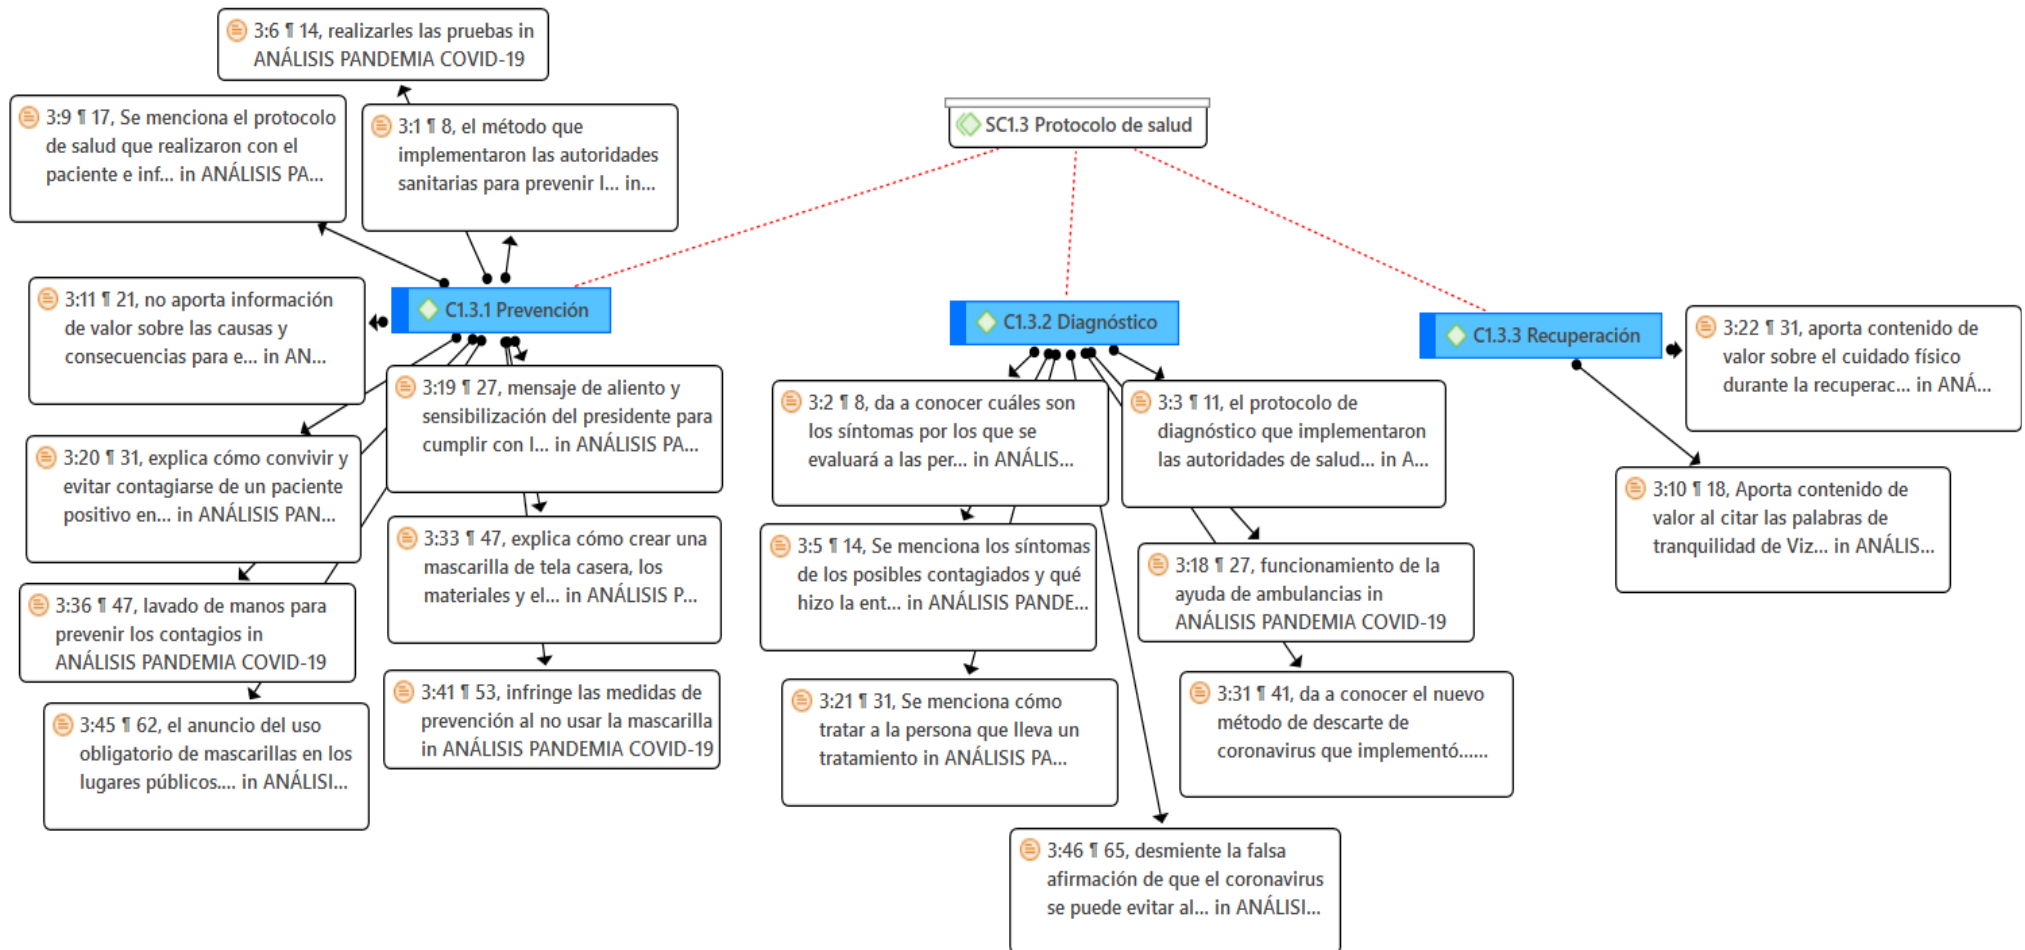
3:6 ¶ 14, realizarles las pruebas in ANÁLISIS PANDEMIA COVID-19

3:9 ¶ 17, Se menciona el protocolo de salud que realizaron con el paciente e inf... in ANÁLISIS PA...

3:1 ¶ 8, el método que implementaron las autoridades sanitarias para prevenir l... in...

SC1.3 Protocolo de salud

3:11 ¶ 21, no aporta información de valor sobre las causas y consecuencias para e... in AN...

C1.3.1 Prevención

C1.3.2 Diagnóstico

C1.3.3 Recuperación

3:22 ¶ 31, aporta contenido de valor sobre el cuidado físico durante la recuperac... in ANÁ...

3:19 ¶ 27, mensaje de aliento y sensibilización del presidente para cumplir con l... in ANÁLISIS PA...

3:2 ¶ 8, da a conocer cuáles son los síntomas por los que se evaluará a las per... in ANÁLIS...

3:3 ¶ 11, el protocolo de diagnóstico que implementaron las autoridades de salud... in A...

3:20 ¶ 31, explica cómo convivir y evitar contagiarse de un paciente positivo en... in ANÁLISIS PAN...

3:10 ¶ 18, Aporta contenido de valor al citar las palabras de tranquilidad de Viz... in ANÁLIS...

3:33 ¶ 47, explica cómo crear una mascarilla de tela casera, los materiales y el... in ANÁLISIS P...

3:5 ¶ 14, Se menciona los síntomas de los posibles contagiados y qué hizo la ent... in ANÁLISIS PANDE...

3:18 ¶ 27, funcionamiento de la ayuda de ambulancias in ANÁLISIS PANDEMIA COVID-19

3:36 ¶ 47, lavado de manos para prevenir los contagios in ANÁLISIS PANDEMIA COVID-19

3:41 ¶ 53, infringe las medidas de prevención al no usar la mascarilla in ANÁLISIS PANDEMIA COVID-19

3:21 ¶ 31, Se menciona cómo tratar a la persona que lleva un tratamiento in ANÁLISIS PA...

3:31 ¶ 41, da a conocer el nuevo método de descarte de coronavirus que implementó......

3:45 ¶ 62, el anuncio del uso obligatorio de mascarillas en los lugares públicos.... in ANÁLISI...

3:46 ¶ 65, desmiente la falsa afirmación de que el coronavirus se puede evitar al... in ANÁLISI...